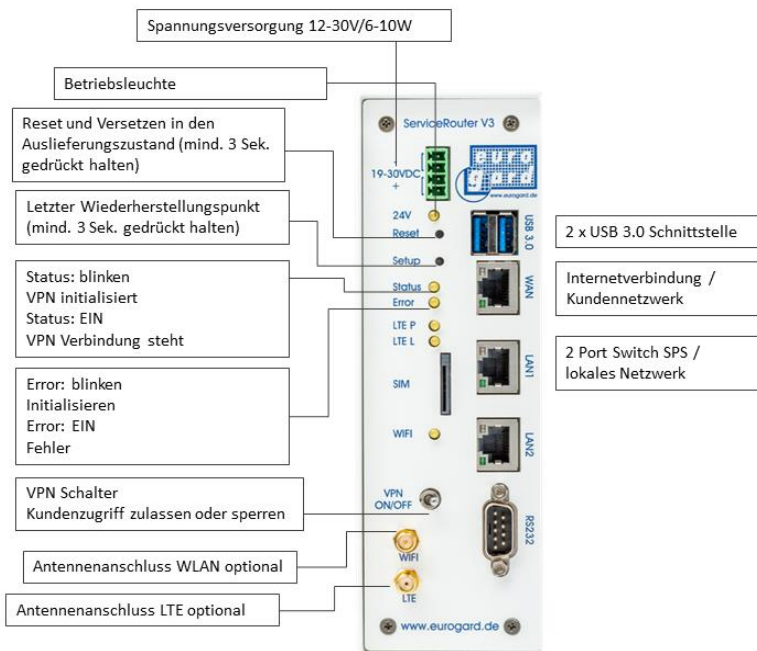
Spannungsversorgung 12-30V/6-10W

Betriebsleuchte

Reset und Versetzen in den Auslieferungszustand (mind. 3 Sek. gedrückt halten)

Letzter Wiederherstellungspunkt (mind. 3 Sek. gedrückt halten)

Status: blinken
VPN initialisiert
Status: EIN
VPN Verbindung steht

Error: blinken
Initialisieren
Error: EIN
Fehler

VPN Schalter
Kundenzugriff zulassen oder sperren

Antennenanschluss WLAN optional

Antennenanschluss LTE optional

ServiceRouter V3

19-30VDC
-
+

euro gard
www.eurogard.de

24V
Reset
Setup
Status
Error
LTE P
LTE L
SIM
WIFI

USB 3.0
WAN
LAN1
LAN2
RS232

VPN ON/OFF
WIFI
LTE

www.eurogard.de

2 x USB 3.0 Schnittstelle

Internetverbindung / Kundennetzwerk

2 Port Switch SPS / lokales Netzwerk